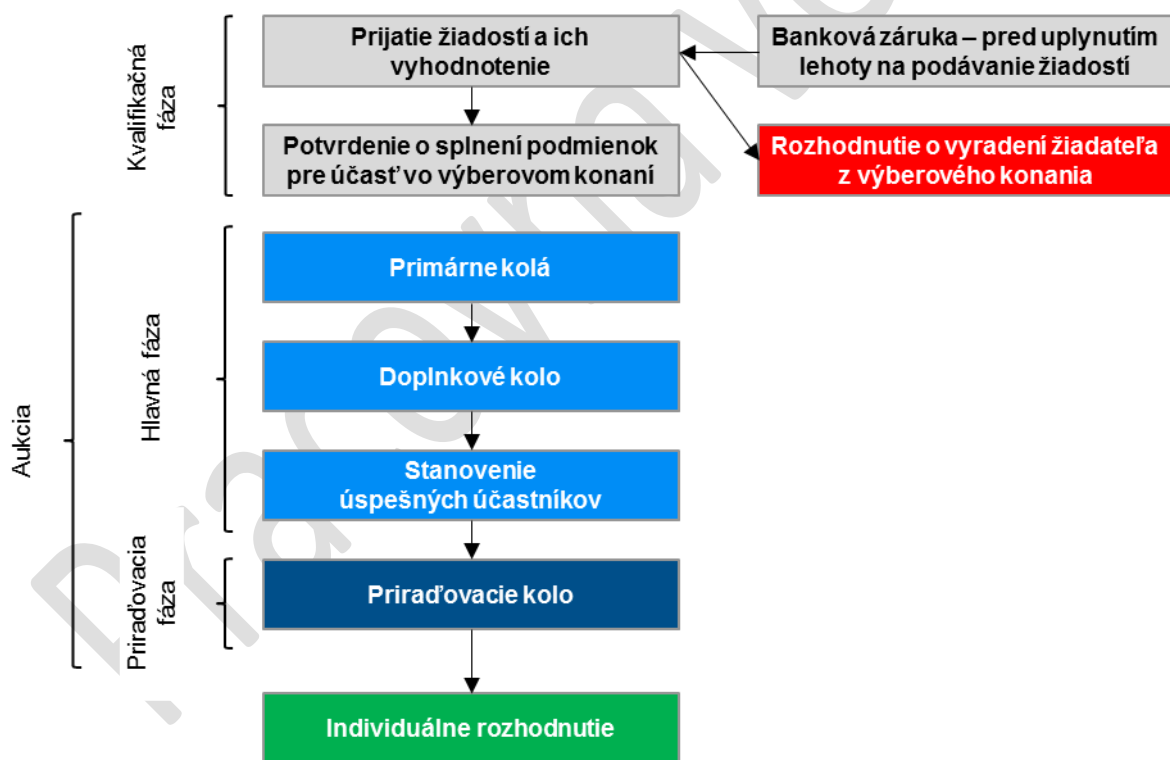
Kvalifikačná fáza

Prijatie žiadostí a ich vyhodnotenie

Banková záruka – pred uplynutím lehoty na podávanie žiadostí

Potvrdenie o splnení podmienok pre účasť vo výberovom konaní

Rozhodnutie o vyradení žiadateľa z výberového konania

Aukcia

Hlavná fáza

Primárne kolá

Doplnkové kolo

Stanovenie úspešných účastníkov

Priraďovacia fáza

Priraďovacie kolo

Individuálne rozhodnutie

Draft